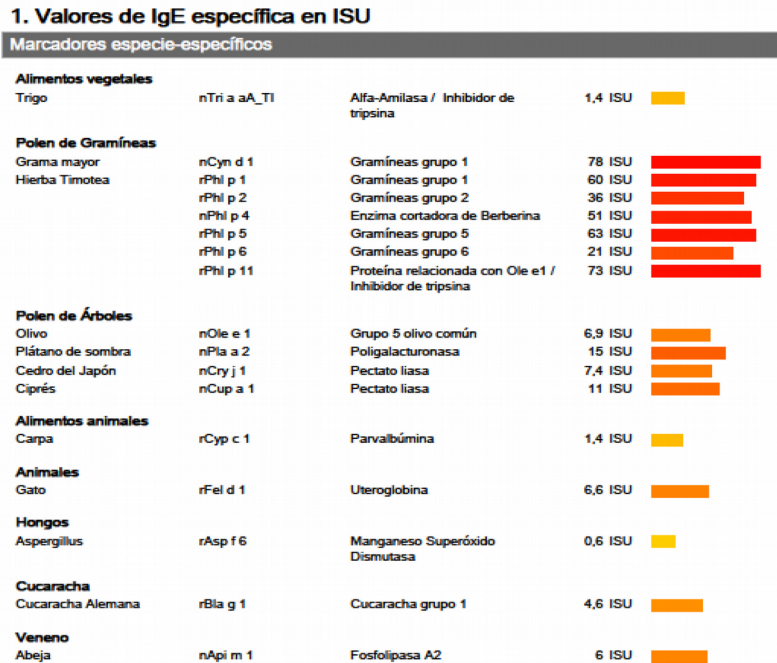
1. Valores de IgE específica en ISU

Marcadores especie-específicos

| | | | |
|---|---|---|---|
| **Alimentos vegetales** | | | |
| Trigo | nTri a aA_TI | Alfa-Amilasa / Inhibidor de tripsina | 1,4 ISU |
| **Polen de Gramíneas** | | | |
| Grama mayor | nCyn d 1 | Gramíneas grupo 1 | 78 ISU |
| Hierba Timotea | rPhl p 1 | Gramíneas grupo 1 | 60 ISU |
| | rPhl p 2 | Gramíneas grupo 2 | 36 ISU |
| | nPhl p 4 | Enzima cortadora de Berberina | 51 ISU |
| | rPhl p 5 | Gramíneas grupo 5 | 63 ISU |
| | rPhl p 6 | Gramíneas grupo 6 | 21 ISU |
| | rPhl p 11 | Proteína relacionada con Ole e1 / Inhibidor de tripsina | 73 ISU |
| **Polen de Árboles** | | | |
| Olivo | nOle e 1 | Grupo 5 olivo común | 6,9 ISU |
| Plátano de sombra | nPla a 2 | Poligalacturonasa | 15 ISU |
| Cedro del Japón | nCry j 1 | Pectato liasa | 7,4 ISU |
| Ciprés | nCup a 1 | Pectato liasa | 11 ISU |
| **Alimentos animales** | | | |
| Carpa | rCyp c 1 | Parvalbúmina | 1,4 ISU |
| **Animales** | | | |
| Gato | rFel d 1 | Uteroglobina | 6,6 ISU |
| **Hongos** | | | |
| Aspergillus | rAsp f 6 | Manganeso Superóxido Dismutasa | 0,6 ISU |
| **Cucaracha** | | | |
| Cucaracha Alemana | rBla g 1 | Cucaracha grupo 1 | 4,6 ISU |
| **Veneno** | | | |
| Abeja | nApi m 1 | Fosfolipasa A2 | 6 ISU |